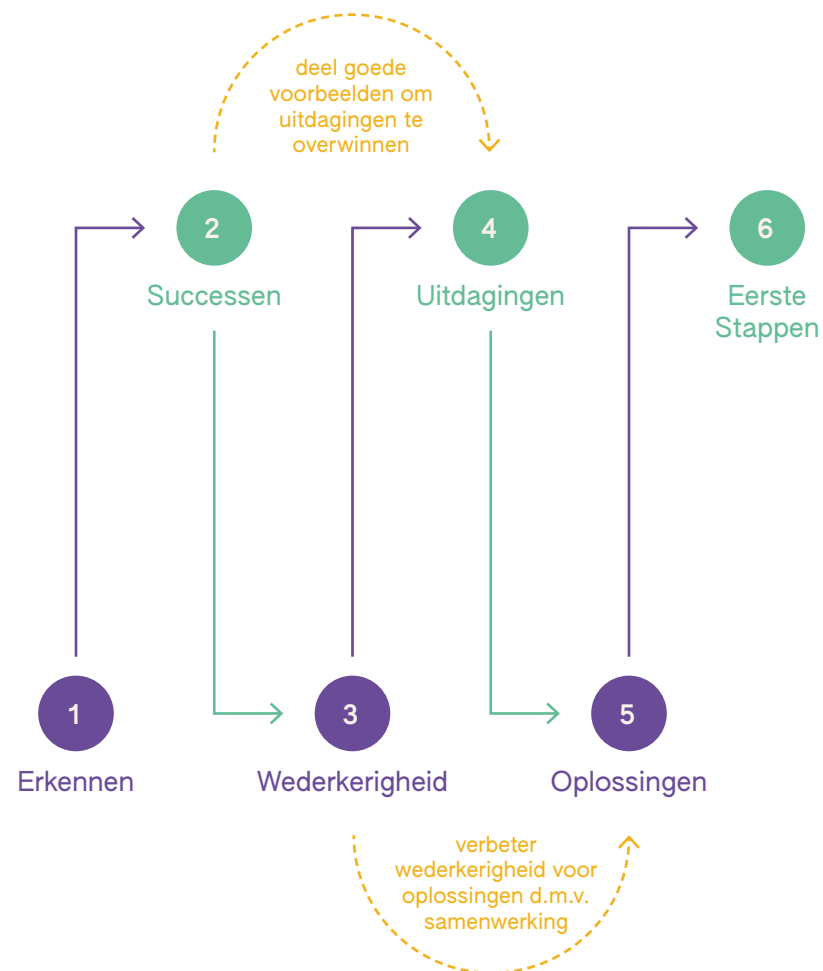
deel goede voorbeelden om uitdagingen te overwinnen

2
Successen

4
Uitdagingen

6
Eerste Stappen

1
Erkennen

3
Wederkerigheid

5
Oplossingen

verbeter wederkerigheid voor oplossingen d.m.v. samenwerking